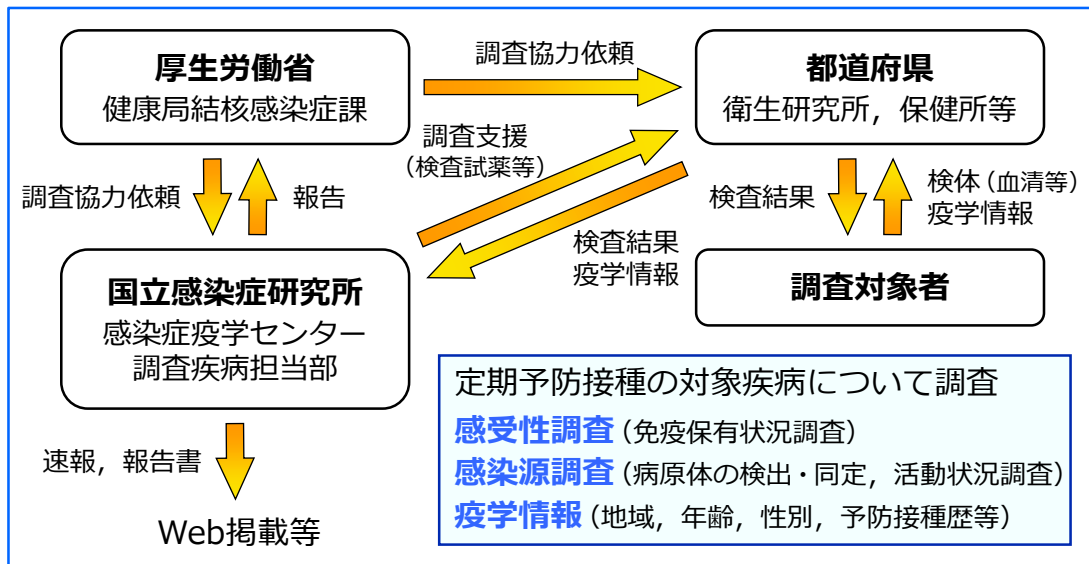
厚生労働省
健康局結核感染症課

調査協力依頼

都道府県
衛生研究所，保健所等

調査支援
（検査試薬等）

調査協力依頼

報告

検査結果

検体（血清等）
疫学情報

検査結果
疫学情報

国立感染症研究所
感染症疫学センター
調査疾病担当部

調査対象者

定期予防接種の対象疾病について調査
感受性調査（免疫保有状況調査）
感染源調査（病原体の検出・同定，活動状況調査）
疫学情報（地域，年齢，性別，予防接種歴等）

速報，報告書

Web掲載等